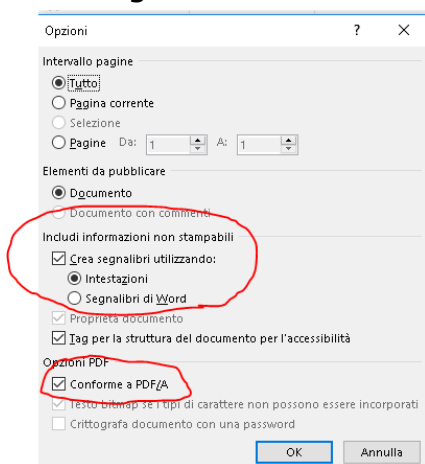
Opzioni ? X

Intervallo pagine
Tutto
Pagina corrente
Selezione
Pagine Da: 1 A: 1

Elementi da pubblicare
Documento
Documento con commenti

Includi informazioni non stampabili
Crea segnalibri utilizzando:
Intestazioni
Segnalibri di Word
Proprietà documento
Tag per la struttura del documento per l'accessibilità

Opzioni PDF
Conforme a PDF/A
Testo bitmap se i tipi di carattere non possono essere incorporati
Crittografa documento con una password

OK Annulla